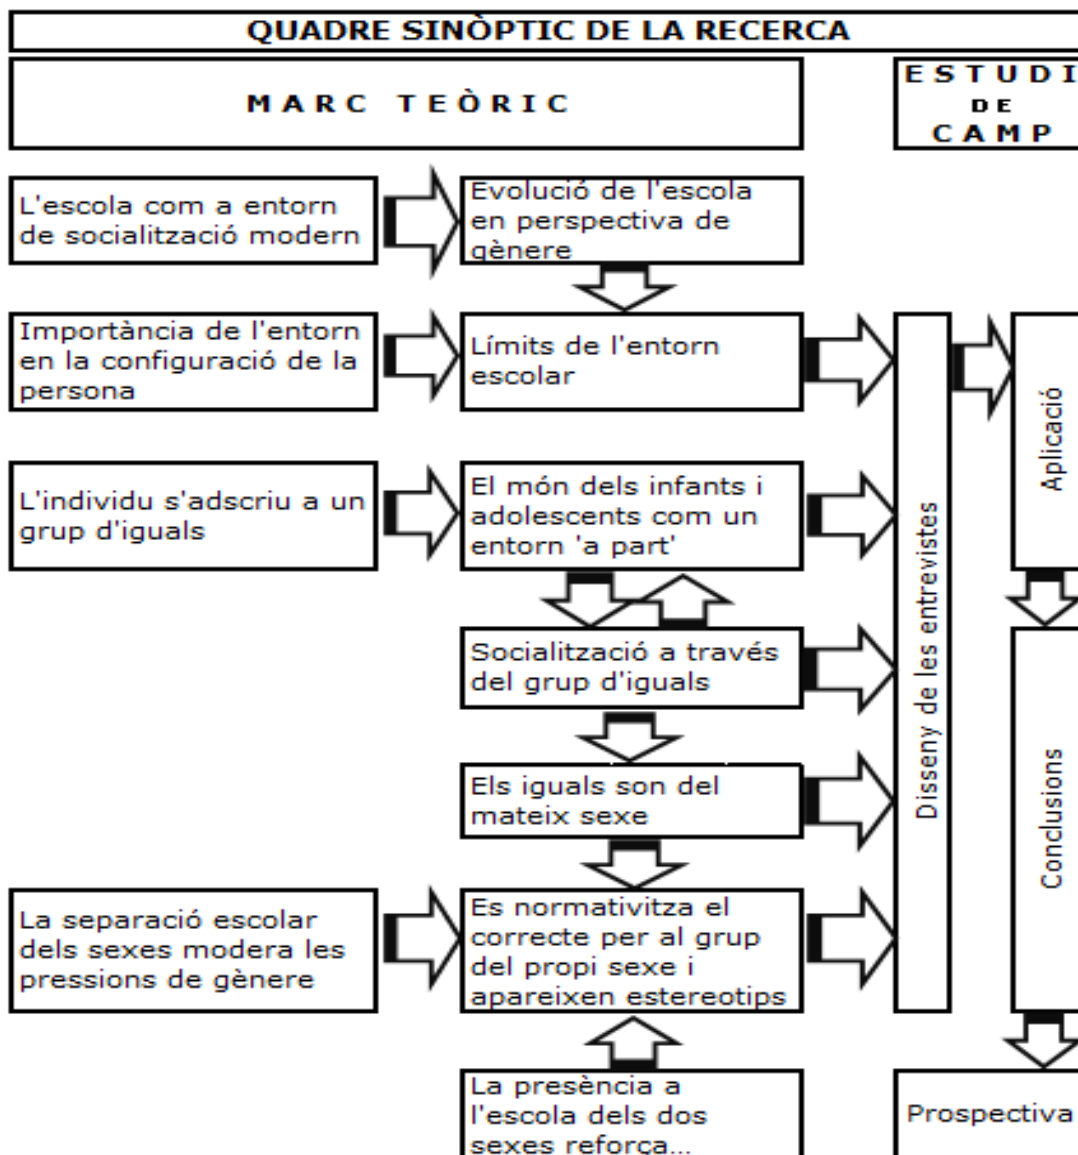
QUADRE SINÒPTIC DE LA RECERCA

MARC TEÒRIC

ESTUDI DE CAMP

L'escola com a entorn de socialització modern

Evolució de l'escola en perspectiva de gènere

Importància de l'entorn en la configuració de la persona

Límits de l'entorn escolar

L'individu s'adscriu a un grup d'iguals

El món dels infants i adolescents com un entorn 'a part'

Socialització a través del grup d'iguals

Els iguals son del mateix sexe

La separació escolar dels sexes modera les pressions de gènere

Es normativitza el correcte per al grup del propi sexe i apareixen estereotips

La presència a l'escola dels dos sexes reforça...

Disseny de les entrevistes

Aplicació

Conclusions

Prospectiva